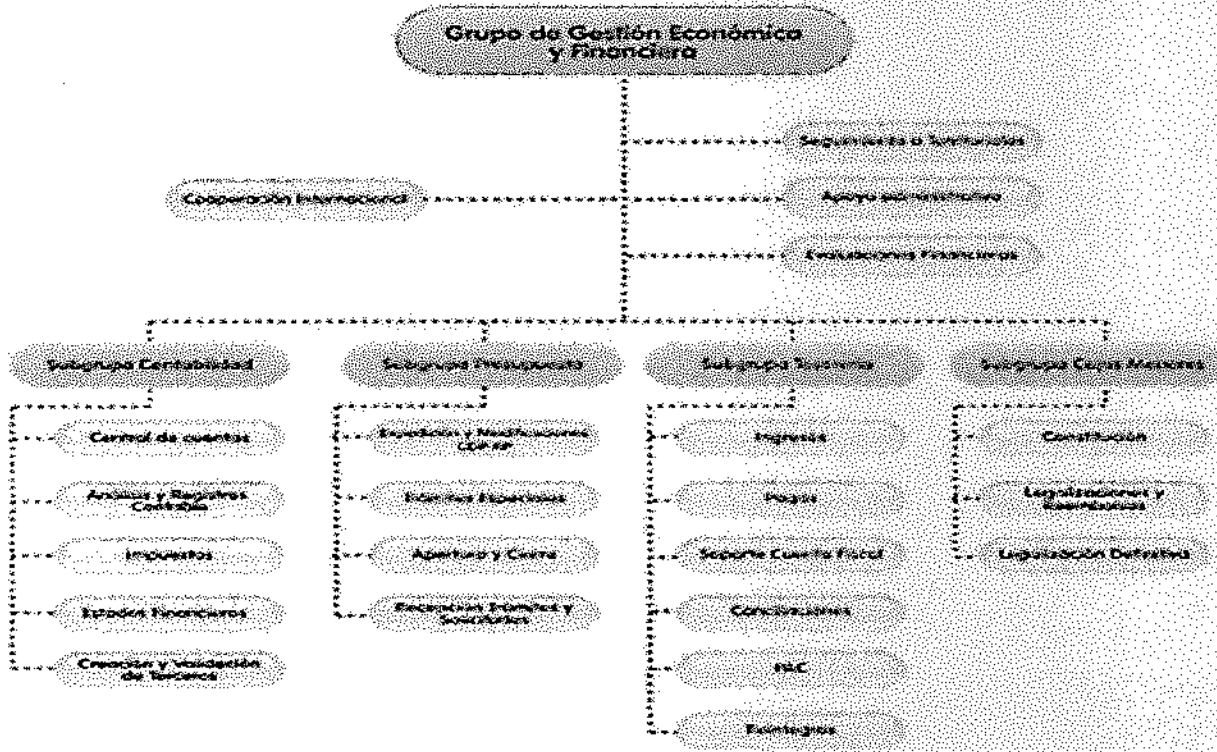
Grupo de Gestión Económica y Financiera

Seguimiento a Sentencias

Cooperación Internacional

Apoyo administrativo

Evaluaciones Financieras

Subgrupo Contabilidad

Control de cuentas

Análisis y Registros Contables

Impuestos

Estados Financieros

Creación y Validación de Terceros

Subgrupo Presupuesto

Ejecución y Modificaciones CDP-RP

Trámites Especiales

Apertura y Cierre

Recepción Trámites y Solicitudes

Subgrupo Tesorería

Ingresos

Pagos

Soporte Cuenta Fiscal

Conciliaciones

PAC

Reintegros

Subgrupo Cajas Menores

Constitución

Legalizaciones y Reembolsos

Legalización Definitiva